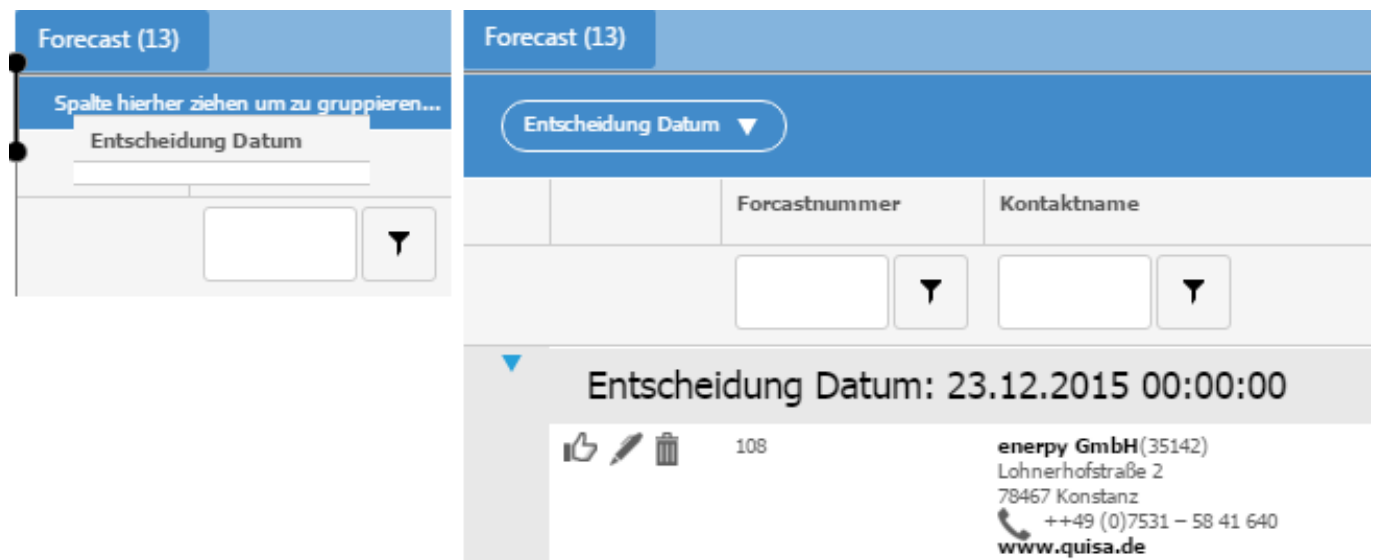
Forecast (13)

Spalte hierher ziehen um zu gruppieren...

Entscheidung Datum

Forecast (13)

Entscheidung Datum

| | | Forcastnummer | Kontaktname |
|---|---|---|---|

Entscheidung Datum: 23.12.2015 00:00:00

108

**enerpy GmbH**(35142)
Lohnerhofstraße 2
78467 Konstanz
++49 (0)7531 – 58 41 640
**www.quisa.de**